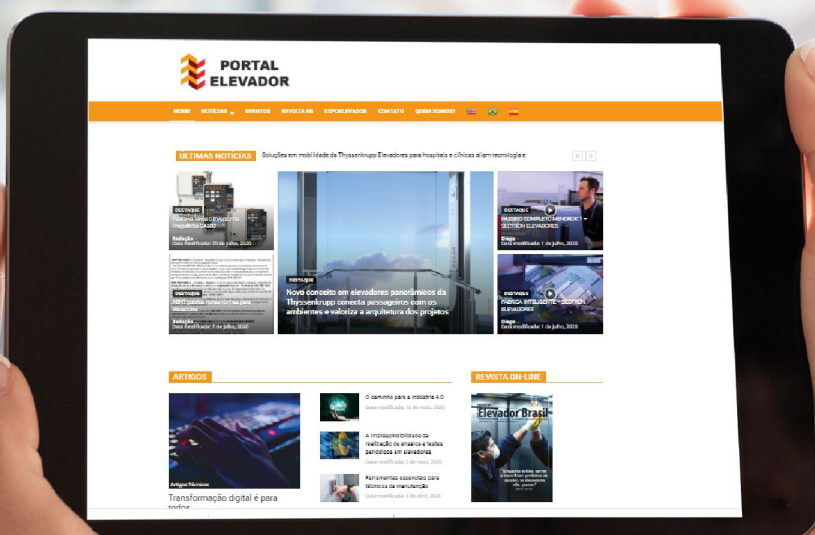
PORTAL ELEVADOR

HOME NOTÍCIAS EVENTOS REVISTA EB EXPOELEVADOR CONTATO QUEM SOMOS?

ÚLTIMAS NOTÍCIAS Soluções em mobilidade da Thyssenkrupp Elevadores para hospitais e clínicas aliam tecnologia e

DESTAQUE
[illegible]
Redação
Data modificada: 20 de julho, 2020

DESTAQUE
Novo conceito em elevadores panorâmicos da Thyssenkrupp conecta passageiros com os ambientes e valoriza a arquitetura dos projetos

DESTAQUE
PASSEIO COMPLETO MEMOREC – SECTRON ELEVADORES
Diego
Data modificada: 1 de julho, 2020

DESTAQUE
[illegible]
Redação
Data modificada: 7 de julho, 2020

DESTAQUE
FÁBRICA INTELIGENTE – SECTRON ELEVADORES
Diego
Data modificada: 1 de julho, 2020

ARTIGOS

Artigos Técnicos
Transformação digital é para todos

O caminho para a indústria 4.0
Data modificada: 15 de maio, 2020

A imprescindibilidade da realização de ensaios e testes periódicos em elevadores
Data modificada: 1 de maio, 2020

Ferramentas essenciais para técnicos de manutenção
Data modificada: 1 de abril, 2020

REVISTA ON-LINE

Elevador Brasil